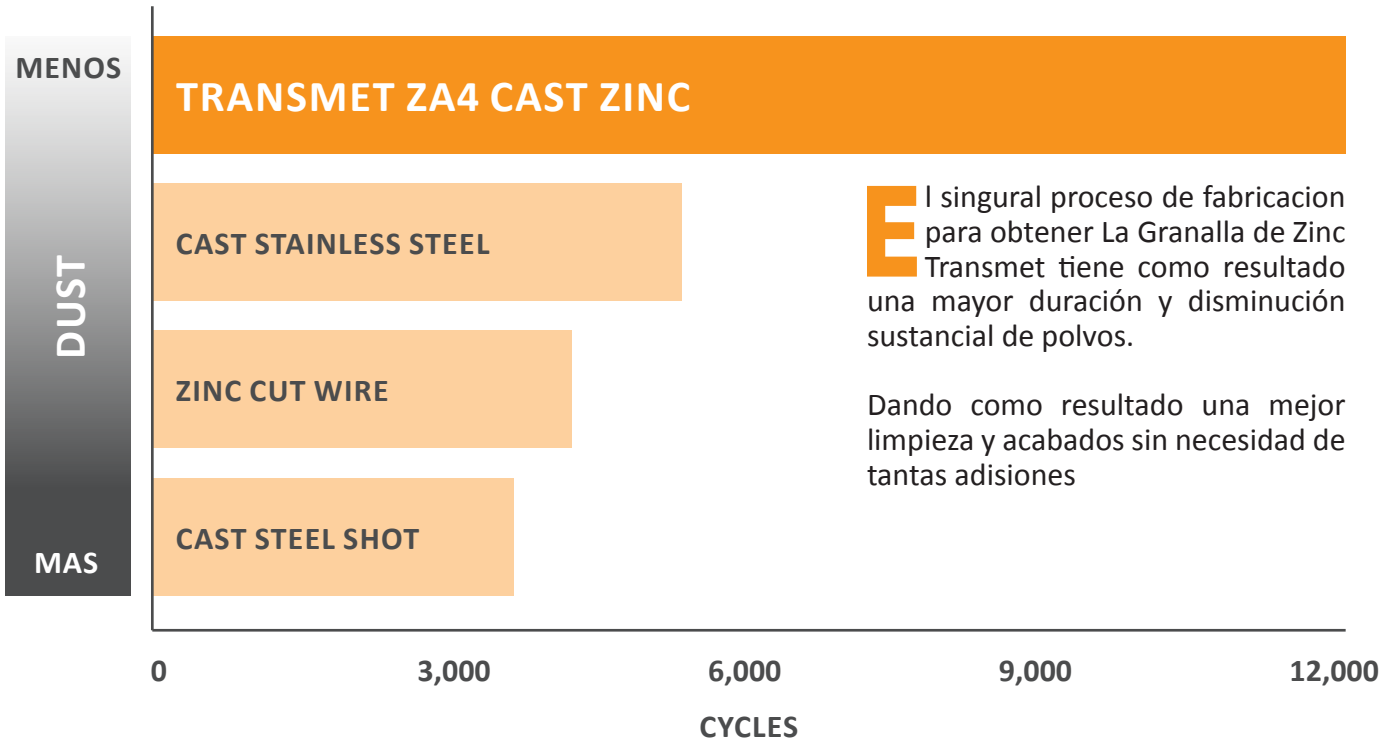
MENOS

DUST

MAS

TRANSMET ZA4 CAST ZINC

CAST STAINLESS STEEL

ZINC CUT WIRE

CAST STEEL SHOT

El singural proceso de fabricacion para obtener La Granalla de Zinc Transmet tiene como resultado una mayor duración y disminución sustancial de polvos.

Dando como resultado una mejor limpieza y acabados sin necesidad de tantas adisiones

0

3,000

6,000

9,000

12,000

CYCLES